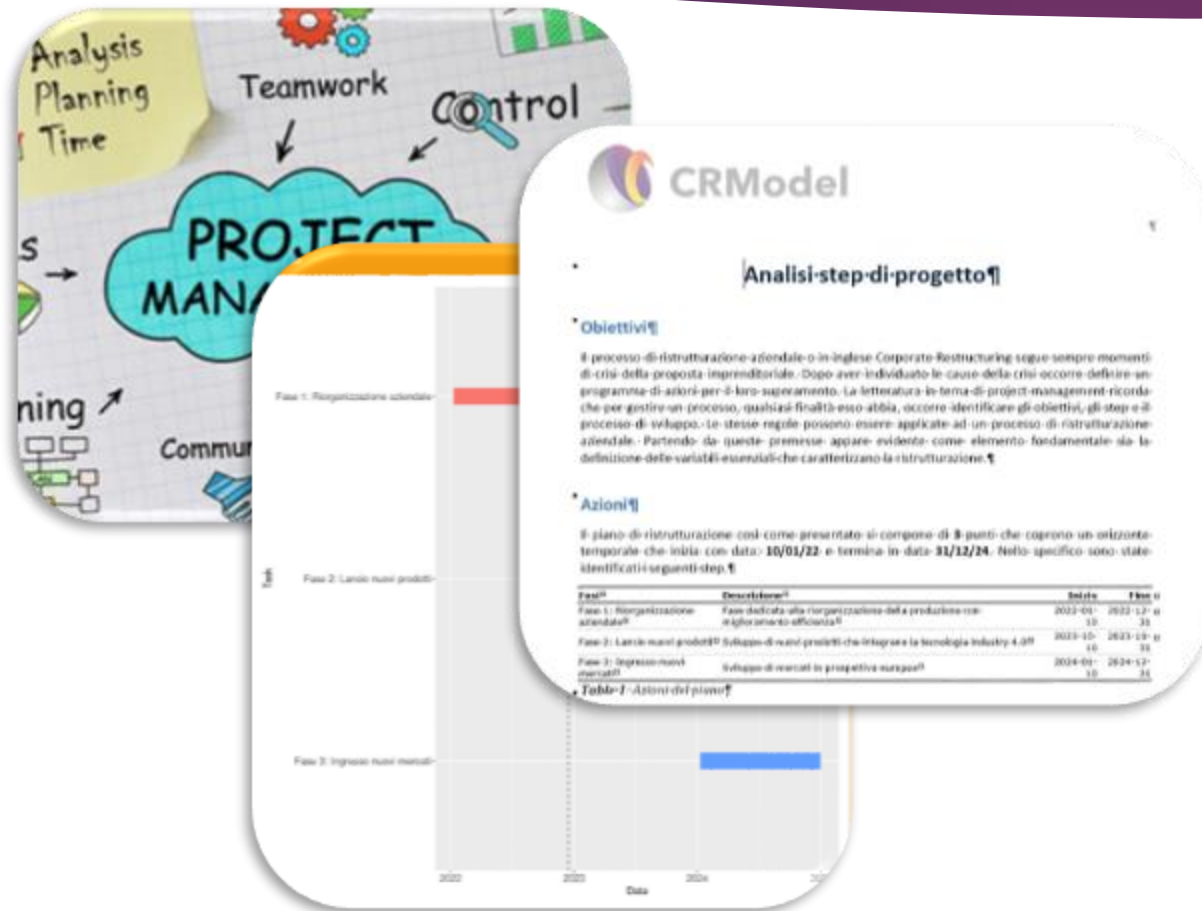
Analysis
Planning
Time

Teamwork

Control

PROJECT
MANA

s

ning

Commu

Fase 1: Riorganizzazione aziendale

Fase 2: Lancio nuovi prodotti

Fase 3: Ingresso nuovi mercati

2022
2023
2024
Data

CRModel

¶

Analisi·step·di·progetto¶

Obiettivi¶

Il·processo·di·ristrutturazione·aziendale·o·in·inglese·Corporate·Restructuring·segue·sempre·momenti·di·crisi·della·proposta·imprenditoriale.·Dopo·aver·individuato·le·cause·della·crisi·occorre·definire·un·programma·di·azioni·per·il·loro·superamento.·La·letteratura·in·tema·di·project·management·ricorda·che·per·gestire·un·processo,·qualsiasi·finalità·esso·abbia,·occorre·identificare·gli·obiettivi,·gli·step·e·il·processo·di·sviluppo.·Le·stesse·regole·possono·essere·applicate·ad·un·processo·di·ristrutturazione·aziendale.·Partendo·da·queste·premesse·appare·evidente·come·elemento·fondamentale·sia·la·definizione·delle·variabili·essenziali·che·caratterizzano·la·ristrutturazione.¶

Azioni¶

Il·piano·di·ristrutturazione·così·come·presentato·si·compone·di·3·punti·che·coprono·un·orizzonte·temporale·che·inizia·con·data:·10/01/22·e·termina·in·data·31/12/24.·Nello·specifico·sono·stati·identificati·i·seguenti·step.¶

| Fasi | Descrizione | Inizio | Fine |
|---|---|---|---|
| Fase 1: Riorganizzazione aziendale | Fase dedicata alla riorganizzazione della produzione con miglioramento efficienza | 2022-01-10 | 2022-12-31 |
| Fase 2: Lancio nuovi prodotti | Sviluppo di nuovi prodotti che integrano la tecnologia Industry 4.0 | 2023-10-10 | 2023-10-31 |
| Fase 3: Ingresso nuovi mercati | Sviluppo di mercati in prospettiva europea | 2024-01-10 | 2024-12-31 |

Table 1 - Azioni del piano¶